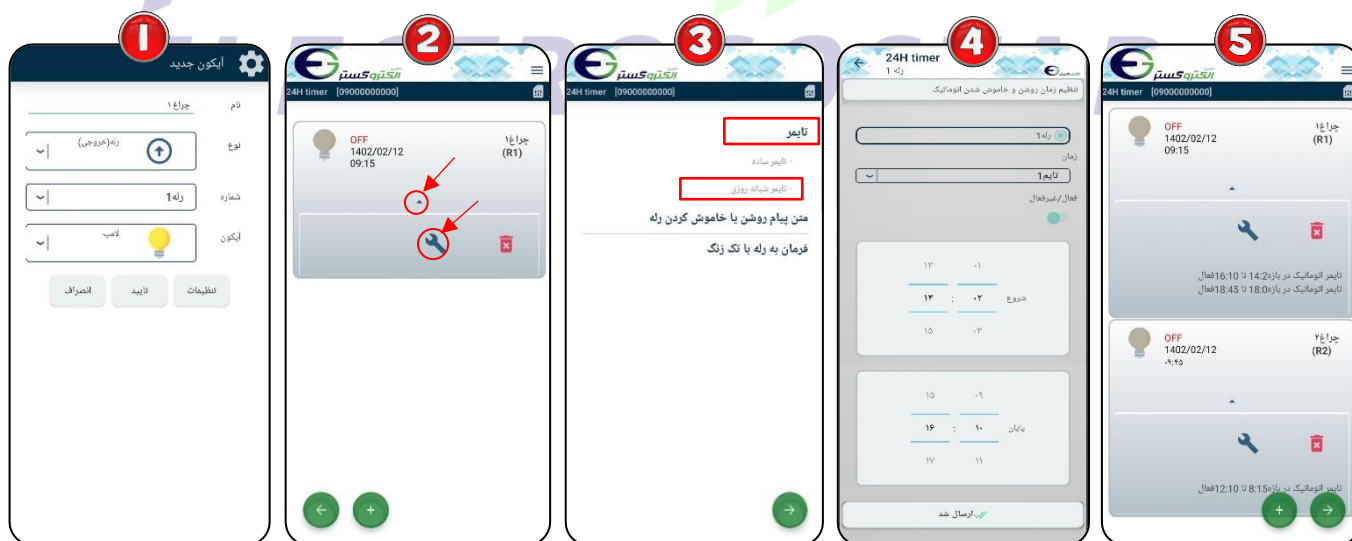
1

آیکون جدید

نام چراغ ۱

نوع رله(خروجی)

شماره رله1

آیکون لامپ

تنظیمات تایید انصراف

2

الکتروگستر

24H timer [09000000000]

OFF
1402/02/12
09:15

چراغ۱
(R1)

3

الکتروگستر

24H timer [09000000000]

تایمر

تایمر ساده

تایمر شبانه روزی

متن پیام روشن یا خاموش کردن رله

فرمان به رله با تک زنگ

4

24H timer
رله ۱

تنظیم زمان روشن و خاموش شدن اتوماتیک

رله۱

زمان

تایم۱

فعال/غیرفعال

۱۳ ۰۱

شروع ۱۴ : ۰۲

۱۵ ۰۳

۱۵ ۰۹

پایان ۱۶ : ۱۰

۱۷ ۱۱

ارسال شد

5

الکتروگستر

24H timer [09000000000]

OFF
1402/02/12
09:15

چراغ۱
(R1)

تایمر اتوماتیک در بازه14:2 تا 16:10فعال
تایمر اتوماتیک در بازه18:0 تا 18:45فعال

OFF
1402/02/12
۰۹:۴۵

چراغ۲
(R2)

تایمر اتوماتیک در بازه8:15 تا 12:10فعال